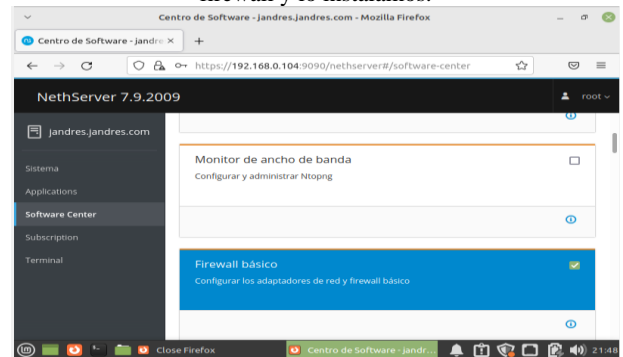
firewall y lo instalamos.

Centro de Software - jandres.jandres.com - Mozilla Firefox

Centro de Software - jandre ×

https://192.168.0.104:9090/nethserver#/software-center

NethServer 7.9.2009

root

jandres.jandres.com

Sistema

Applications

Software Center

Subscription

Terminal

Monitor de ancho de banda

Configurar y administrar Ntopng

Firewall básico

Configurar los adaptadores de red y firewall básico

Close Firefox

Centro de Software - jandr...

21:48